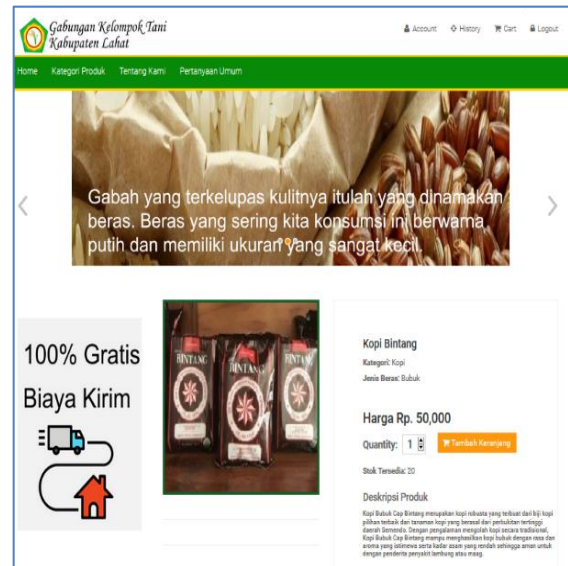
Gabungan Kelompok Tani Kabupaten Lahat

Account History Cart Logout

Home Kategori Produk Tentang Kami Pertanyaan Umum

Gabah yang terkelupas kulitnya itulah yang dinamakan beras. Beras yang sering kita konsumsi ini berwarna putih dan memiliki ukuran yang sangat kecil.

100% Gratis Biaya Kirim

BINTANG BINTANG BINTANG

Kopi Bintang

Kategori: Kopi

Jenis Beras: Bubuk

Harga Rp. 50,000

Quantity: 1 Tambah Keranjang

Stok Tersedia: 20

Deskripsi Produk

Kopi Bubuk Cap Bintang merupakan kopi robusta yang terbuat dari biji kopi pilihan terbaik dari tanaman kopi yang berasal dari perbukitan tertinggi daerah Semendo. Dengan pengalaman mengolah kopi secara tradisional, Kopi Bubuk Cap Bintang mampu menghasilkan kopi bubuk dengan rasa dan aroma yang istimewa serta kadar asam yang rendah sehingga aman untuk dengan penderita penyakit lambung atau maag.